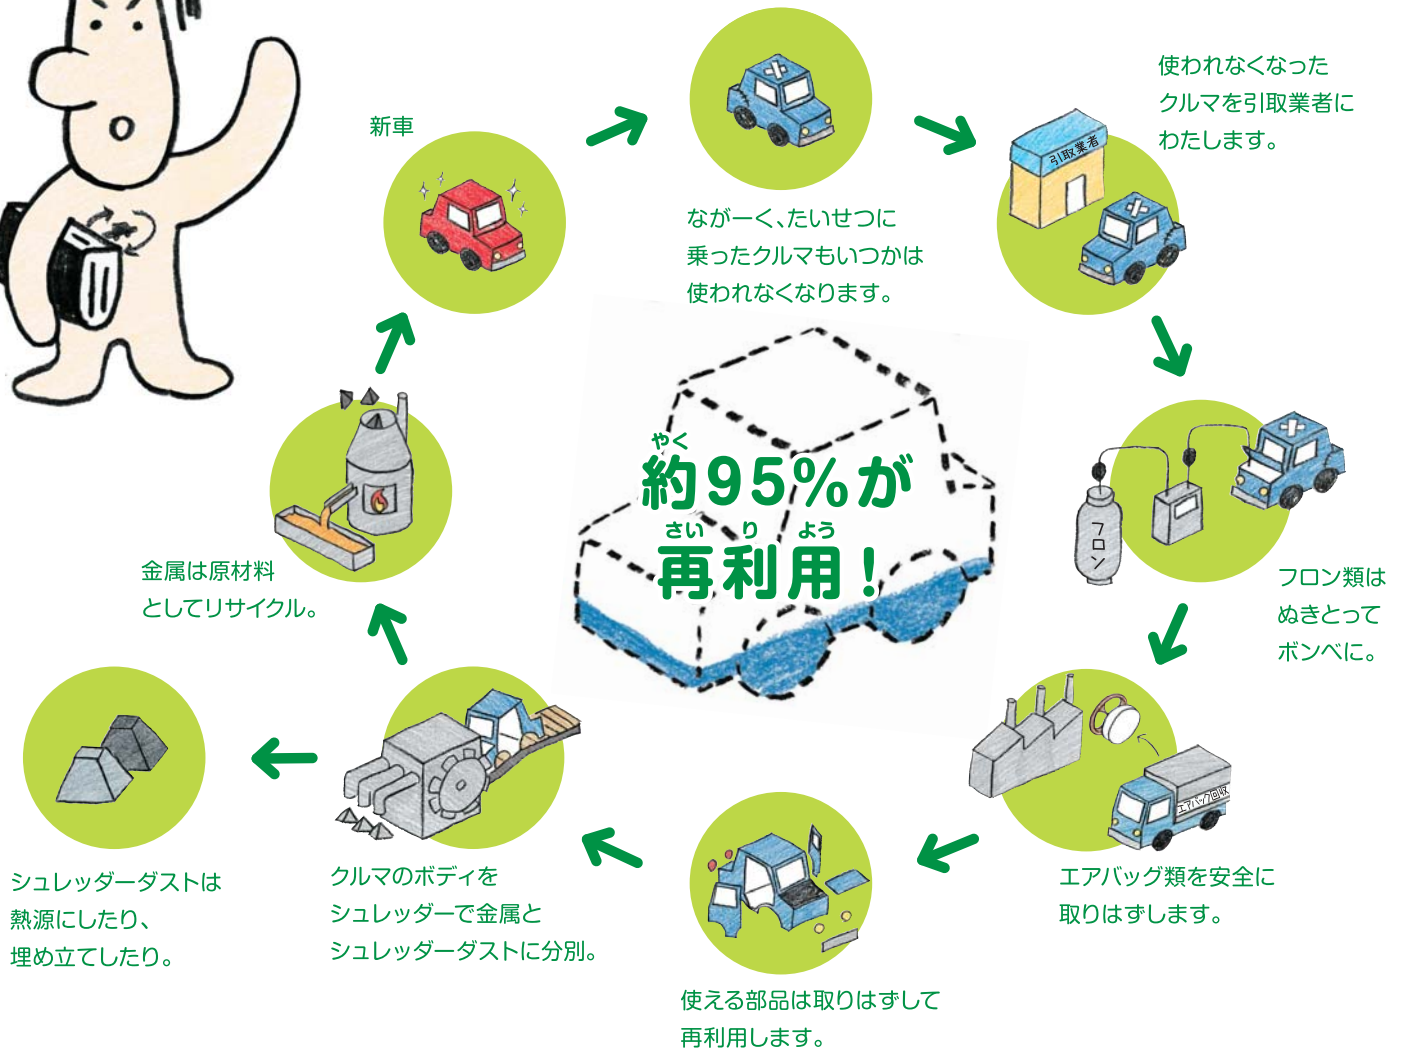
新車

ながーく、たいせつに
乗ったクルマもいつかは
使われなくなります。

使われなくなった
クルマを引取業者に
わたします。

引取業者

フロン類は
ぬきとって
ボンベに。

フロン

エアバッグ類を安全に
取りはずします。

エアバッグ回収

使える部品は取りはずして
再利用します。

クルマのボディを
シュレッダーで金属と
シュレッダーダストに分別。

シュレッダーダストは
熱源にしたり、
埋め立てしたり。

金属は原材料
としてリサイクル。

やく
約95%が
さい り よう
再利用！